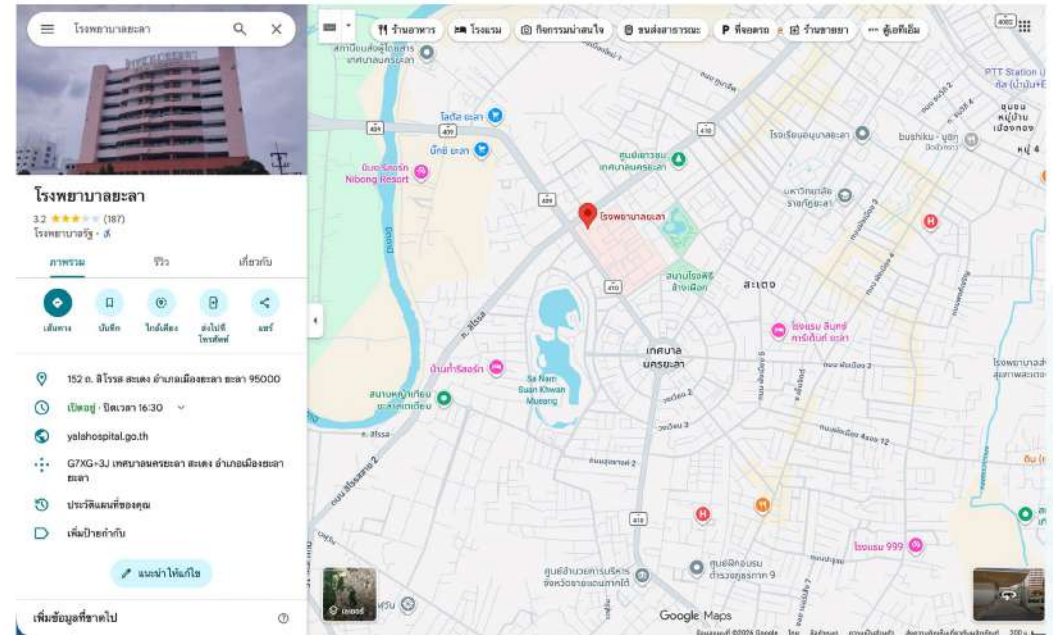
โรงพยาบาลยะลา

ร้านอาหาร
โรงแรม
กิจกรรมน่าสนใจ
ขนส่งสาธารณะ
ที่จอดรถ
ร้านขายยา
ดูเพิ่มเติม

โรงพยาบาลยะลา
3.2 ★★★☆☆ (187)
โรงพยาบาลรัฐ ·

ภาพรวม
รีวิว
เกี่ยวกับ

เส้นทาง
บันทึก
ใกล้เคียง
ส่งไปที่โทรศัพท์
แชร์

152 ถ. สิโรรส สะเตง อำเภอเมืองยะลา ยะลา 95000

เปิดอยู่ · ปิดเวลา 16:30

yalahospital.go.th

G7XG+3J เทศบาลนครยะลา สะเตง อำเภอเมืองยะลา ยะลา

ประวัติแผนที่ของคุณ

เพิ่มป้ายกำกับ

แนะนำให้แก้ไข

เพิ่มข้อมูลที่ขาดไป

โรงพยาบาลยะลา
ศูนย์เยาวชนเทศบาลนครยะลา
สนามโรงพิธีช้างเผือก
สะเตง
เทศบาลนครยะลา
Sa Nam Suan Khwan Mueang
บ้านกำไรสอร์ท
สนามหญ้าเทียมยะลาสเตเดียม
นิบงรีสอร์ท Nibong Resort
โลตัส ยะลา
บิ๊กซี ยะลา
โรงเรียนอนุบาลยะลา
มหาวิทยาลัยราชภัฏยะลา
bushiku - บูชิคุ
โรงแรม ลีการ์เด้นท์ ยะลา
โรงแรม 999
ศูนย์อำนวยการบริหารจังหวัดชายแดนภาคใต้
ศูนย์ฝึกอบรมตำรวจภูธรภาค 9
PTT Station
ถ. สิโรรส
410
439
Google Maps
เลเยอร์